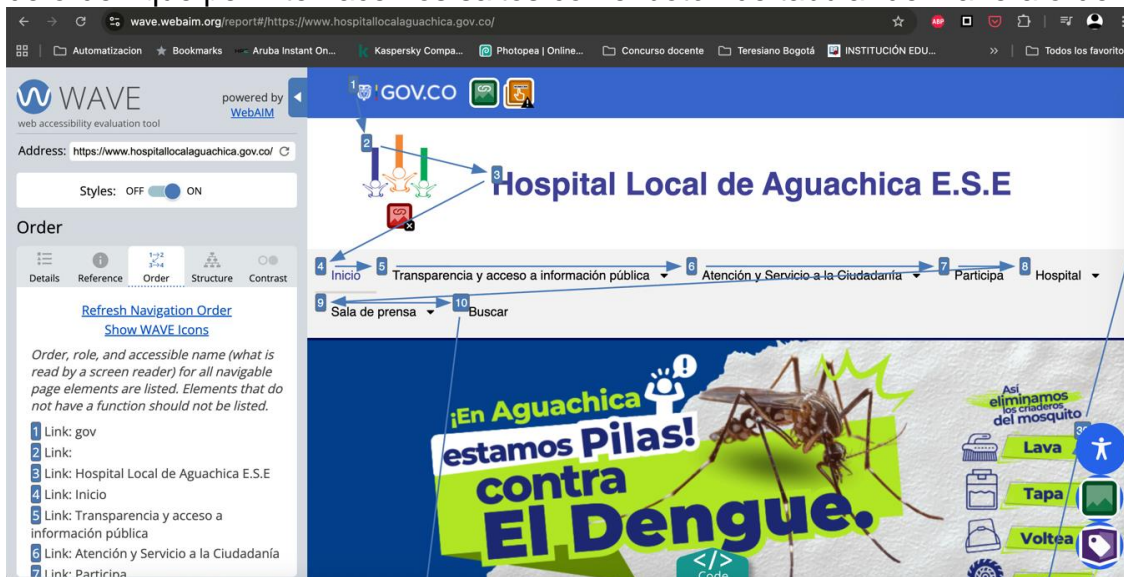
wave.webaim.org/report#/https://www.hospitallocalaguachica.gov.co/

Automatizacion  Bookmarks  Aruba Instant On...  Kaspersky Compa...  Photopea | Online...  Concurso docente  Teresiano Bogotá  INSTITUCIÓN EDU...  »  Todos los favoritos

WAVE
web accessibility evaluation tool
powered by WebAIM

Address: https://www.hospitallocalaguachica.gov.co/

Styles: OFF ON

Order

Details  Reference  Order  Structure  Contrast

Refresh Navigation Order
Show WAVE Icons

Order, role, and accessible name (what is read by a screen reader) for all navigable page elements are listed. Elements that do not have a function should not be listed.

1 Link: gov
2 Link:
3 Link: Hospital Local de Aguachica E.S.E
4 Link: Inicio
5 Link: Transparencia y acceso a información pública
6 Link: Atención y Servicio a la Ciudadanía
7 Link: Participa

1 GOV.CO
2
3 Hospital Local de Aguachica E.S.E
4 Inicio 5 Transparencia y acceso a información pública 6 Atención y Servicio a la Ciudadanía 7 Participa 8 Hospital
9 Sala de prensa 10 Buscar

¡En Aguachica estamos Pilas! contra El Dengue.

Así eliminamos los criaderos del mosquito
Lava
Tapa
Voltea

Code